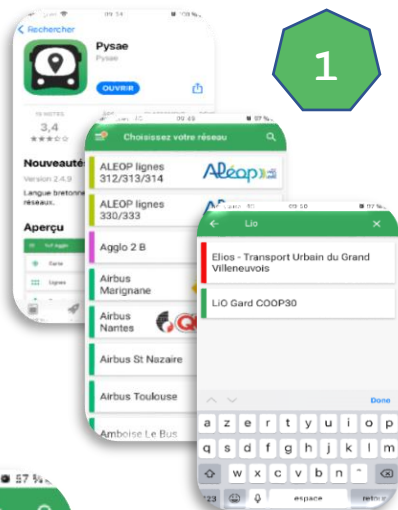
1

Rechercher

Pysae

Pysae

OUVRIR

3,4

Nouveautés

Version 2.4.9

Langue bretonne réseaux.

Aperçu

Choisissez votre réseau

ALEOP lignes 312/313/314

Aléop

ALEOP lignes 330/333

Agglo 2 B

Airbus Marignane

Airbus Nantes

Airbus St Nazaire

Airbus Toulouse

Amboise Le Bus

Lio

Elios - Transport Urbain du Grand Villeneuvois

LiO Gard COOP30

Done

a z e r t y u i o p

q s d f g h j k l m

w x c v b n

123

espace

retour

57 %